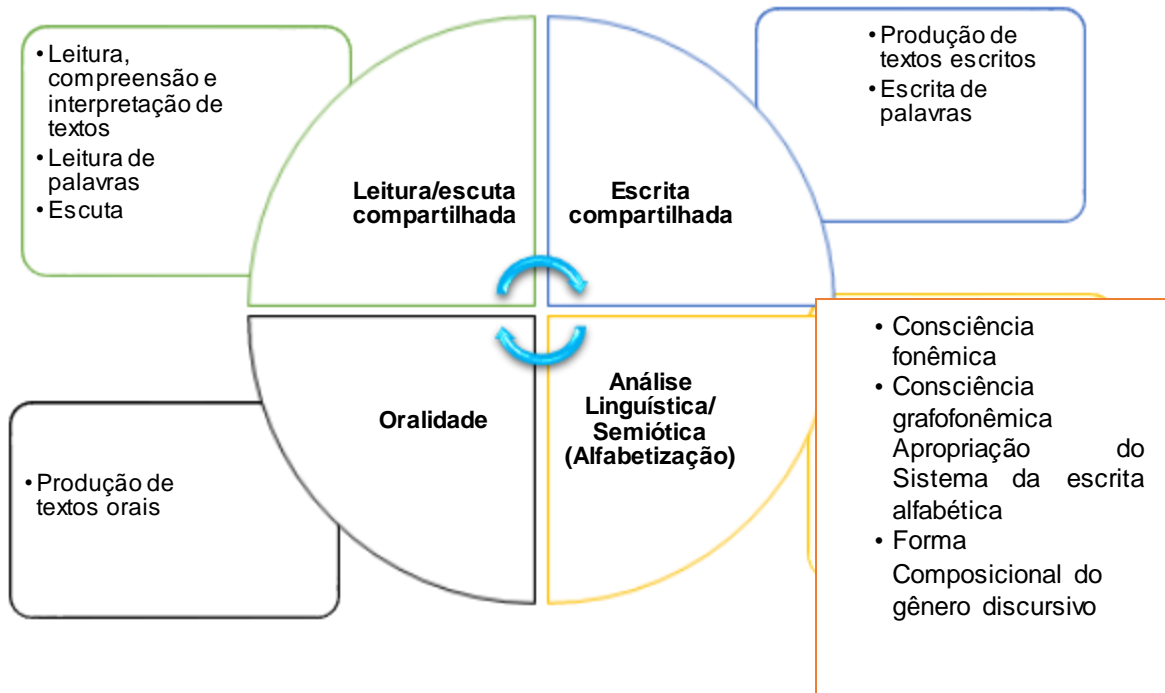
• Leitura, compreensão e interpretação de textos
• Leitura de palavras
• Escuta

Leitura/escuta compartilhada

Escrita compartilhada

• Produção de textos escritos
• Escrita de palavras

Oralidade

Análise Linguística/ Semiótica (Alfabetização)

• Produção de textos orais

• Consciência fonêmica
• Consciência grafofonêmica Apropriação do Sistema da escrita alfabética
• Forma Composicional do gênero discursivo